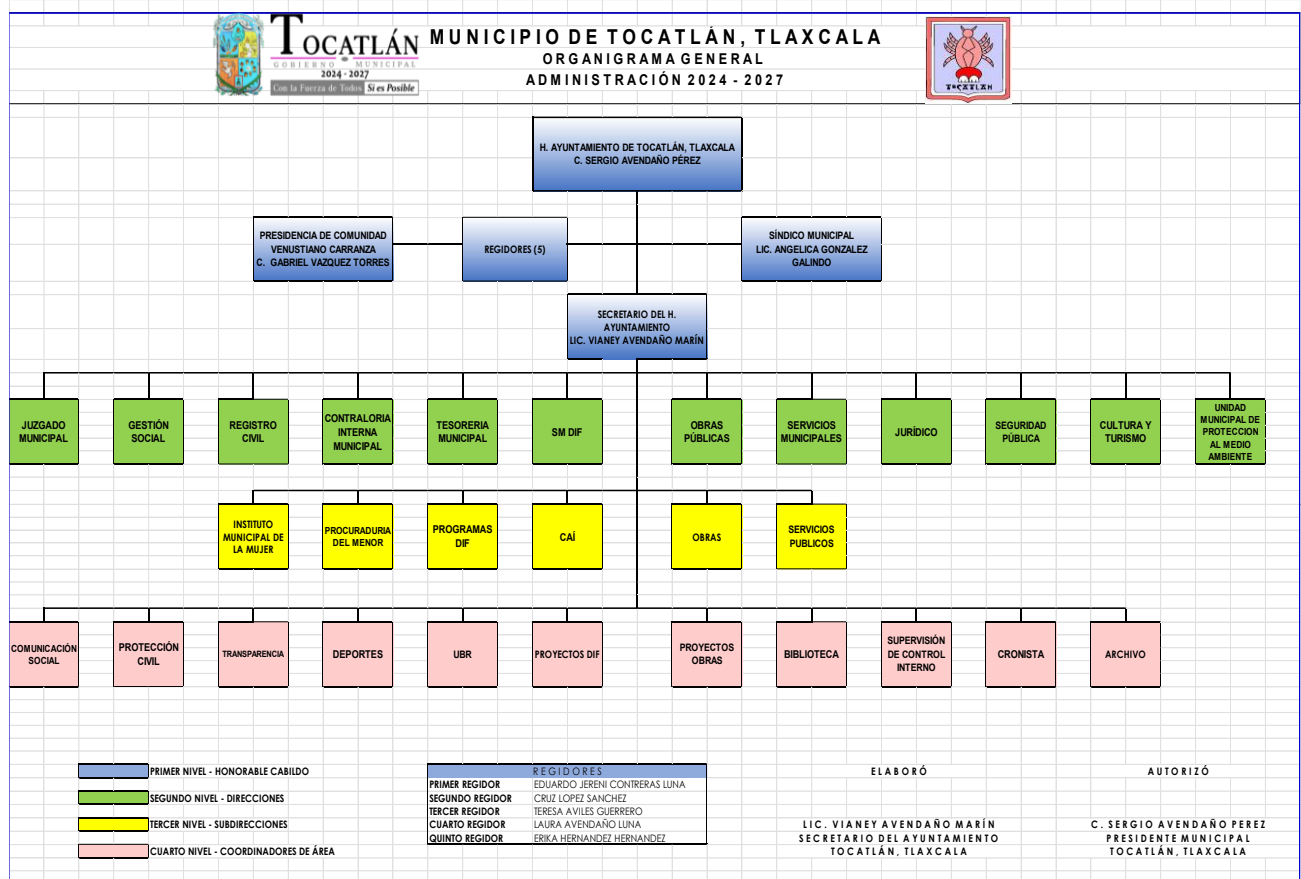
TOCATLÁN
GOBIERNO MUNICIPAL
2024 - 2027
Con la Fuerza de Todos Si es Posible

MUNICIPIO DE TOCATLÁN, TLAXCALA
ORGANIGRAMA GENERAL
ADMINISTRACIÓN 2024 - 2027

TOCATLÁN

H. AYUNTAMIENTO DE TOCATLÁN, TLAXCALA
C. SERGIO AVENDAÑO PÉREZ

PRESIDENCIA DE COMUNIDAD VENUSTIANO CARRANZA C. GABRIEL VAZQUEZ TORRES

REGIDORES (5)

SÍNDICO MUNICIPAL LIC. ANGELICA GONZALEZ GALINDO

SECRETARIO DEL H. AYUNTAMIENTO LIC. VIANEY AVENDAÑO MARÍN

JUZGADO MUNICIPAL
GESTIÓN SOCIAL
REGISTRO CIVIL
CONTRALORIA INTERNA MUNICIPAL
TESORERIA MUNICIPAL
SM DIF
OBRAS PÚBLICAS
SERVICIOS MUNICIPALES
JURÍDICO
SEGURIDAD PÚBLICA
CULTURA Y TURISMO
UNIDAD MUNICIPAL DE PROTECCION AL MEDIO AMBIENTE

INSTITUTO MUNICIPAL DE LA MUJER
PROCURADURIA DEL MENOR
PROGRAMAS DIF
CAÍ
OBRAS
SERVICIOS PUBLICOS

COMUNICACIÓN SOCIAL
PROTECCIÓN CIVIL
TRANSPARENCIA
DEPORTES
UBR
PROYECTOS DIF
PROYECTOS OBRAS
BIBLIOTECA
SUPERVISIÓN DE CONTROL INTERNO
CRONISTA
ARCHIVO

PRIMER NIVEL - HONORABLE CABILDO
SEGUNDO NIVEL - DIRECCIONES
TERCER NIVEL - SUBDIRECCIONES
CUARTO NIVEL - COORDINADORES DE ÁREA

| REGIDORES | |
|---|---|
| PRIMER REGIDOR | EDUARDO JERENI CONTRERAS LUNA |
| SEGUNDO REGIDOR | CRUZ LOPEZ SANCHEZ |
| TERCER REGIDOR | TERESA AVILES GUERRERO |
| CUARTO REGIDOR | LAURA AVENDAÑO LUNA |
| QUINTO REGIDOR | ERIKA HERNANDEZ HERNANDEZ |

ELABORÓ

LIC. VIANEY AVENDAÑO MARÍN
SECRETARIO DEL AYUNTAMIENTO
TOCATLÁN, TLAXCALA

AUTORIZÓ

C. SERGIO AVENDAÑO PEREZ
PRESIDENTE MUNICIPAL
TOCATLÁN, TLAXCALA